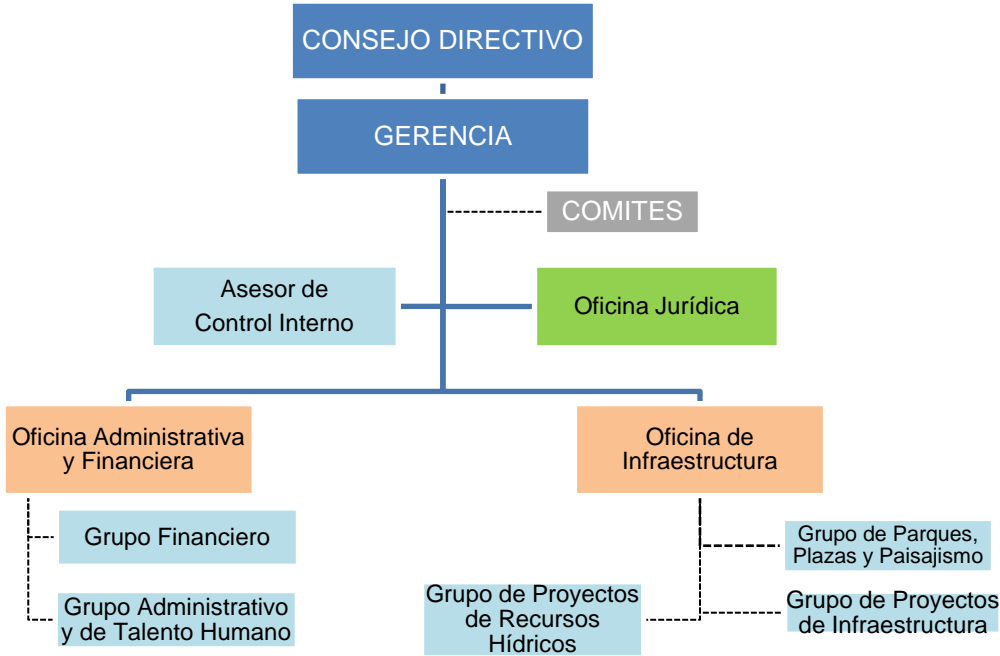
CONSEJO DIRECTIVO

GERENCIA

COMITES

Asesor de Control Interno

Oficina Jurídica

Oficina Administrativa y Financiera

Grupo Financiero

Grupo Administrativo y de Talento Humano

Oficina de Infraestructura

Grupo de Parques, Plazas y Paisajismo

Grupo de Proyectos de Recursos Hídricos

Grupo de Proyectos de Infraestructura